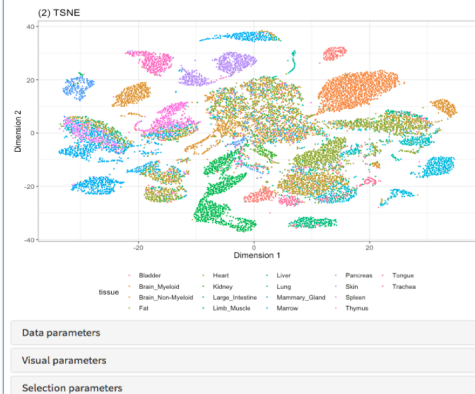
(2) TSNE

40
20
0
-20
-40

Dimension 2

-20
0
20

Dimension 1

tissue

Bladder
Brain_Myeloid
Brain_Non-Myeloid
Fat
Heart
Kidney
Large_Intestine
Limb_Muscle
Liver
Lung
Mammary_Gland
Marrow
Pancreas
Skin
Spleen
Thymus
Tongue
Trachea

Data parameters

Visual parameters

Selection parameters